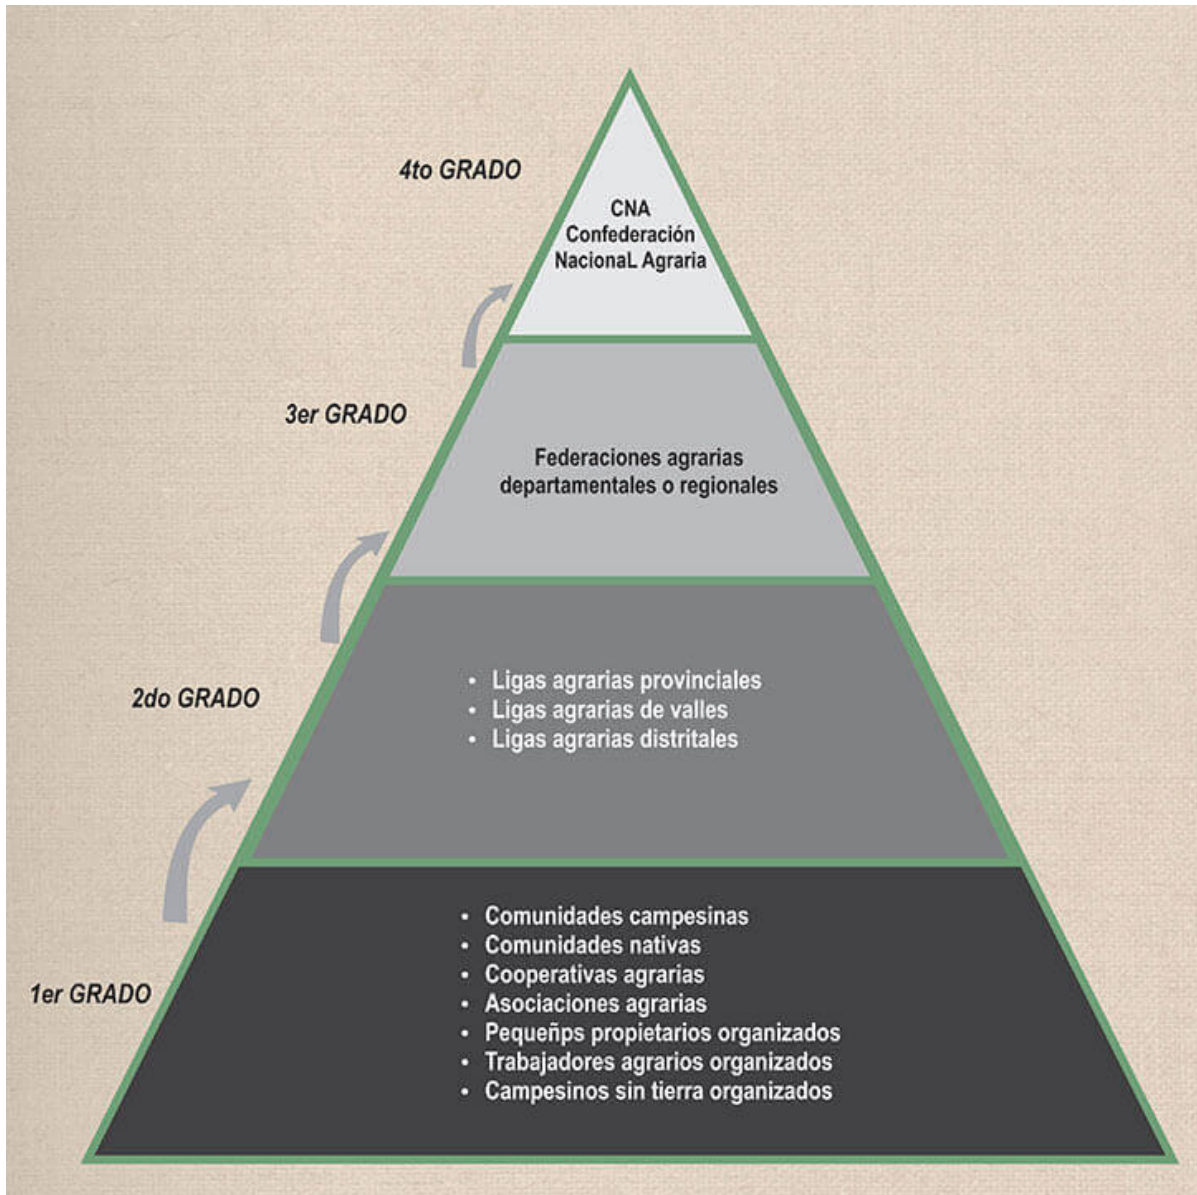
4to GRADO

CNA
Confederación
NacionaL Agraria

3er GRADO

Federaciones agrarias departamentales o regionales

2do GRADO

- Ligas agrarias provinciales
- Ligas agrarias de valles
- Ligas agrarias distritales

1er GRADO

- Comunidades campesinas
- Comunidades nativas
- Cooperativas agrarias
- Asociaciones agrarias
- Pequeñps propietarios organizados
- Trabajadores agrarios organizados
- Campesinos sin tierra organizados